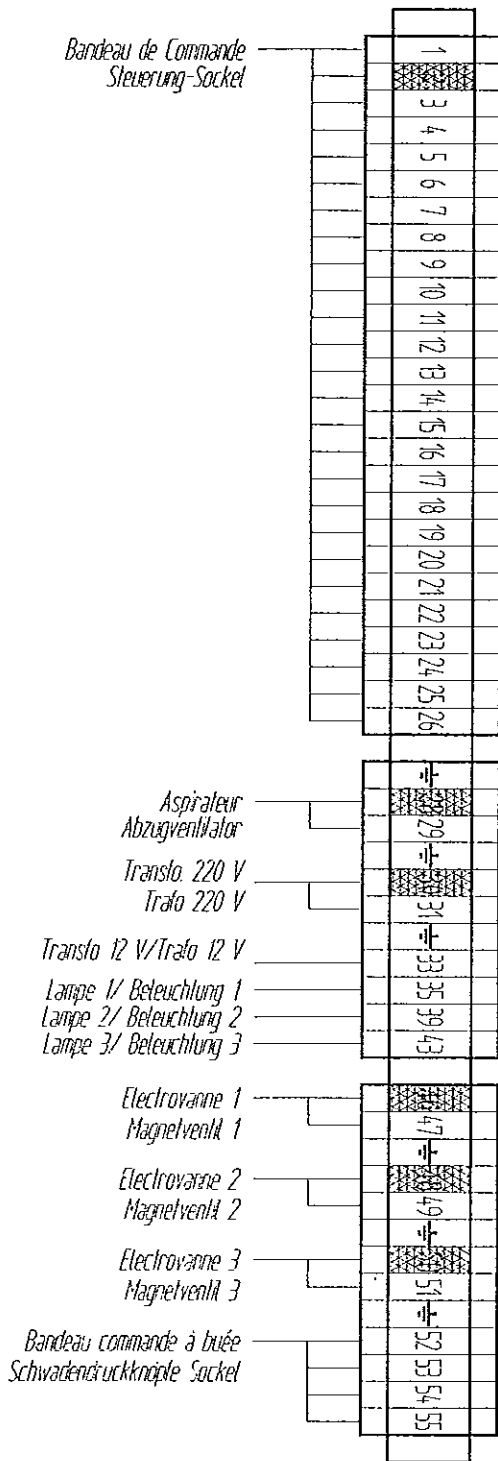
Bandeau de Commande
Steuerung-Sockel

1
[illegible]
3
4
5
6
7
8
9
10
11
12
13
14
15
16
17
18
19
20
21
22
23
24
25
26

Aspirateur
Abzugventilator

Transfo 220 V
Trafo 220 V

Transfo 12 V/Trafo 12 V

Lampe 1/ Beleuchtung 1
Lampe 2/ Beleuchtung 2
Lampe 3/ Beleuchtung 3

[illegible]
29
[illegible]
31
33
35
39
43

Electrovanne 1
Magnetventil 1

Electrovanne 2
Magnetventil 2

Electrovanne 3
Magnetventil 3

Bandeau commande à buée
Schwadendruckknöpfe Sockel

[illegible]
47
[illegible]
49
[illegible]
51
52
53
54
55